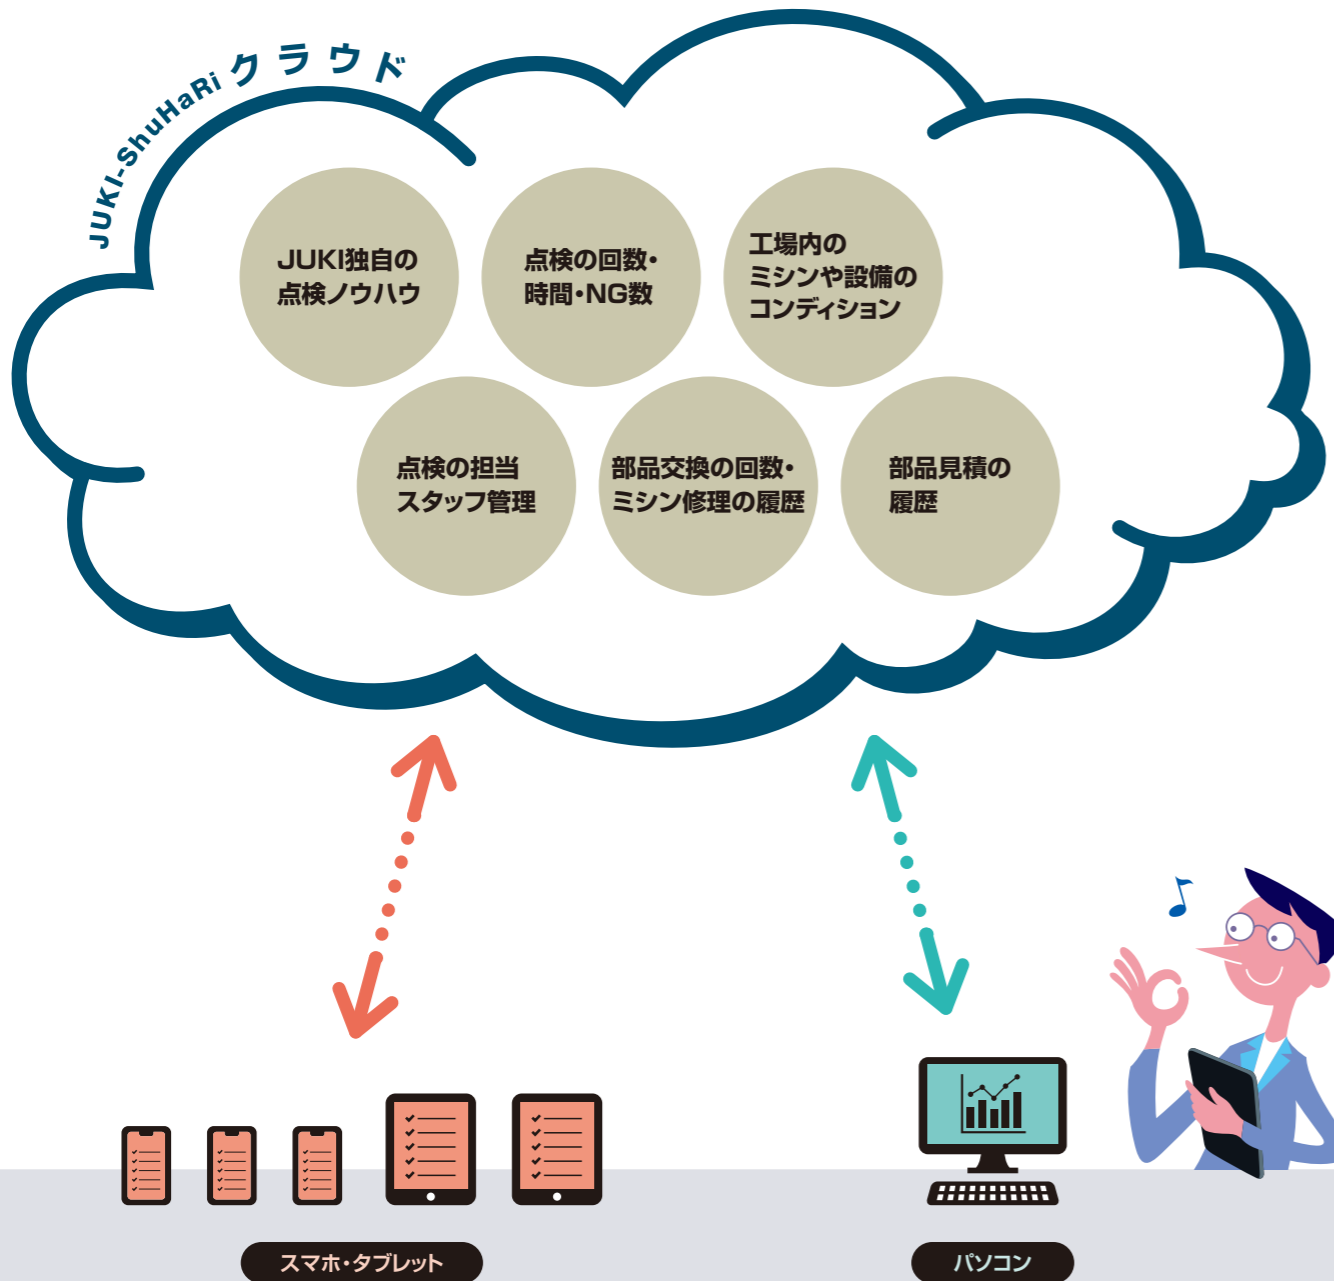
JUKI-ShuHaRi クラウド

JUKI独自の点検ノウハウ

点検の回数・時間・NG数

工場内のミシンや設備のコンディション

点検の担当スタッフ管理

部品交換の回数・ミシン修理の履歴

部品見積の履歴

スマホ・タブレット

パソコン